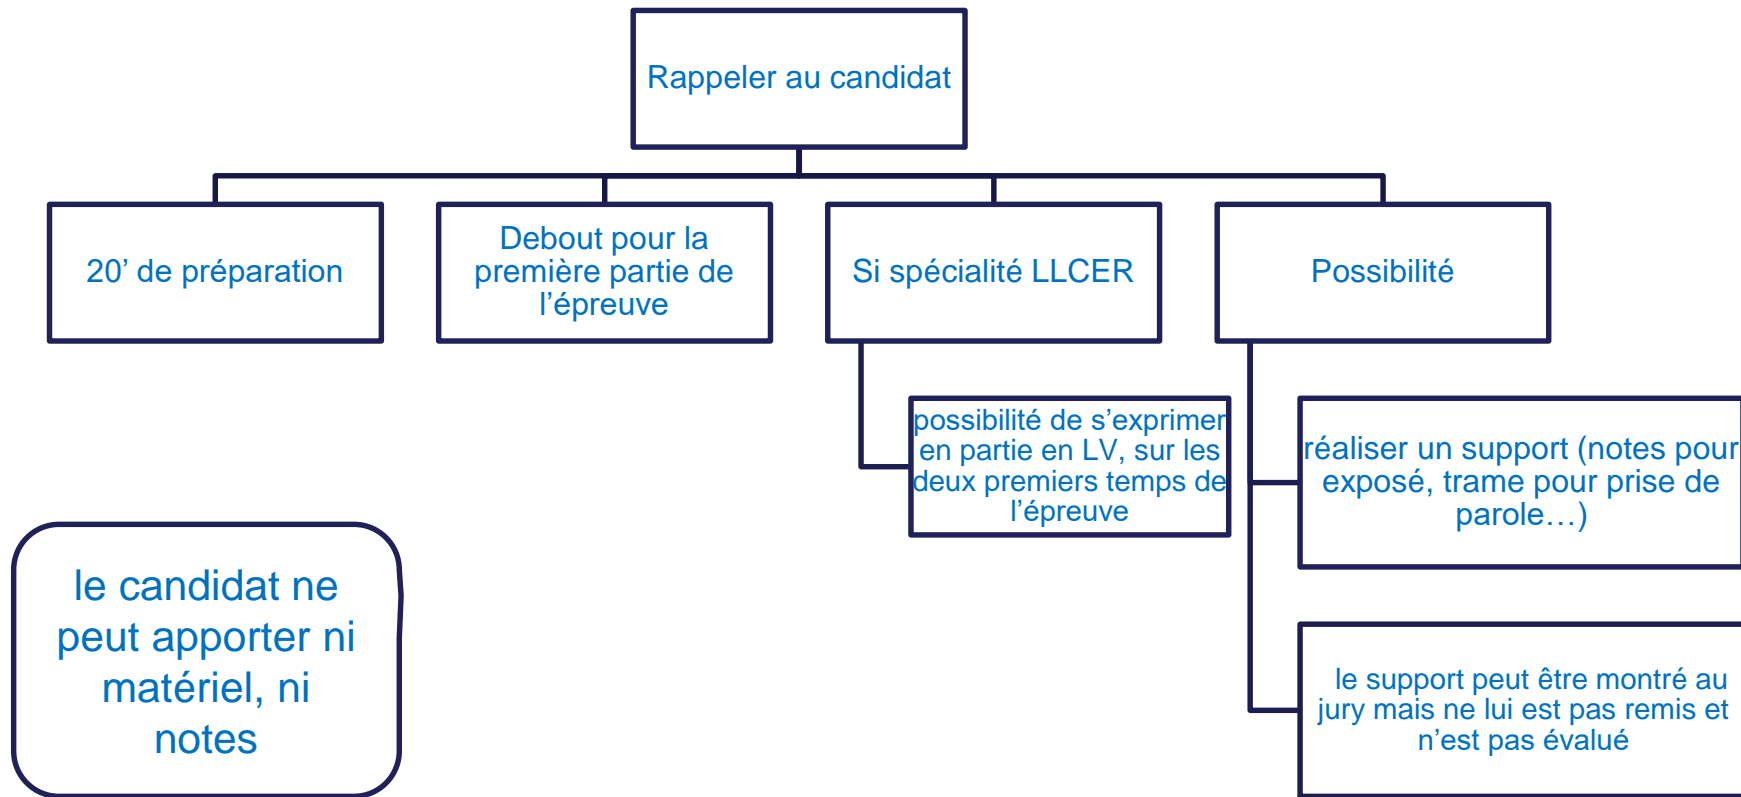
Rappeler au candidat

20’ de préparation

Debout pour la première partie de l’épreuve

Si spécialité LLCER

possibilité de s’exprimer en partie en LV, sur les deux premiers temps de l’épreuve

Possibilité

réaliser un support (notes pour exposé, trame pour prise de parole…)

le support peut être montré au jury mais ne lui est pas remis et n’est pas évalué

le candidat ne peut apporter ni matériel, ni notes